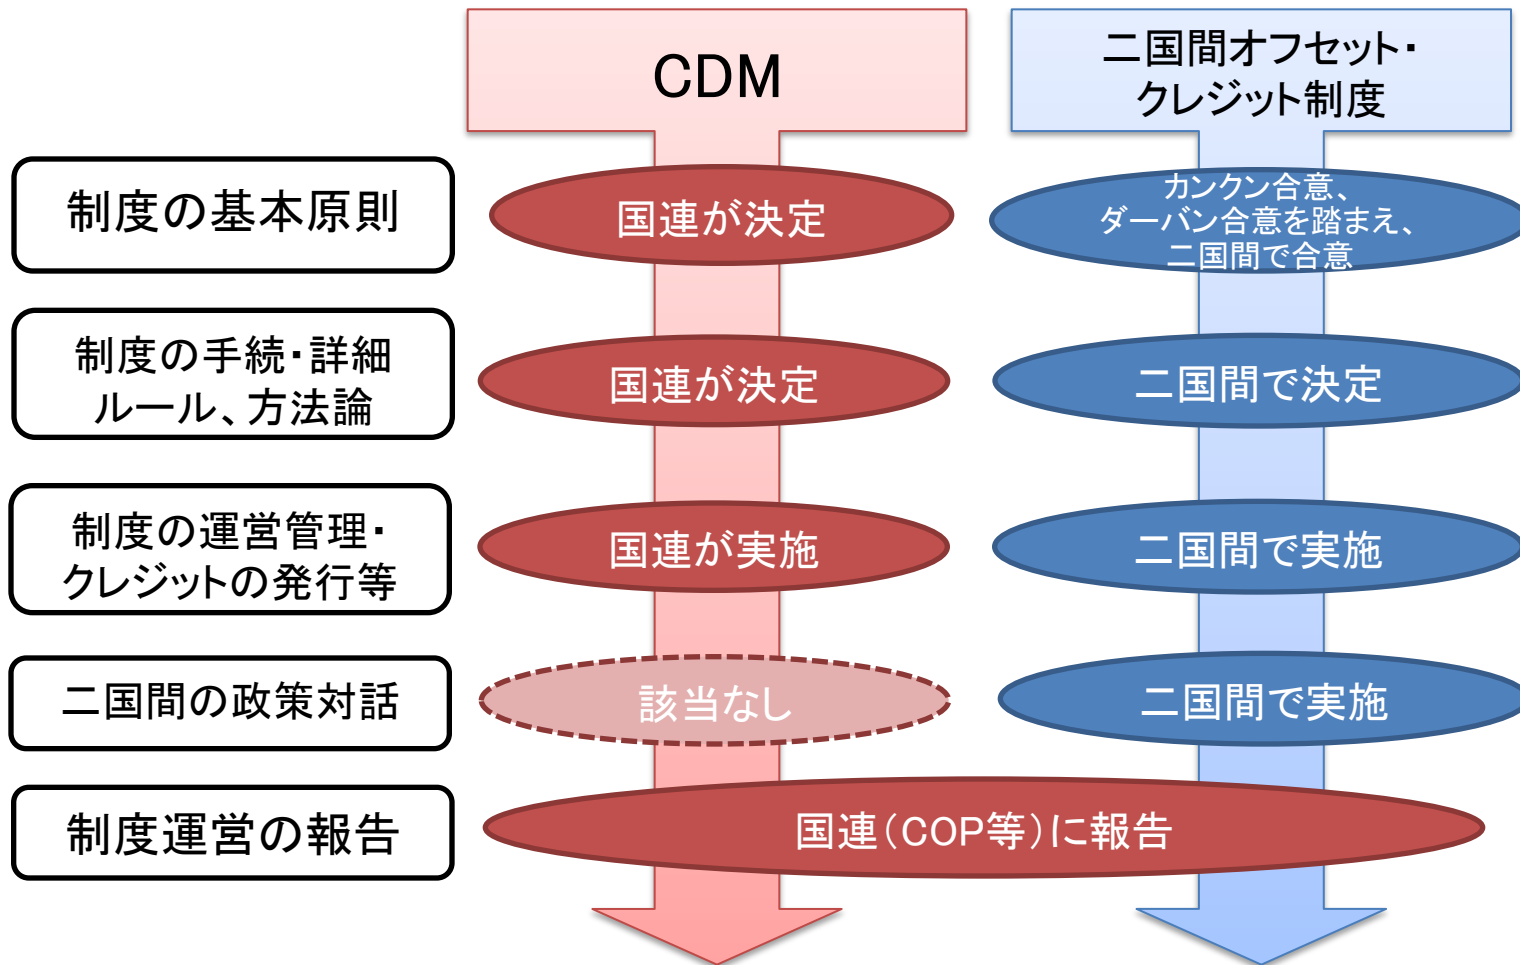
| | CDM | 二国間オフセット・クレジット制度 |
|---|---|---|
| 制度の基本原則 | 国連が決定 | カンクン合意、ダーバン合意を踏まえ、二国間で合意 |
| 制度の手続・詳細ルール、方法論 | 国連が決定 | 二国間で決定 |
| 制度の運営管理・クレジットの発行等 | 国連が実施 | 二国間で実施 |
| 二国間の政策対話 | 該当なし | 二国間で実施 |
| 制度運営の報告 | 国連(COP等)に報告 | 国連(COP等)に報告 |